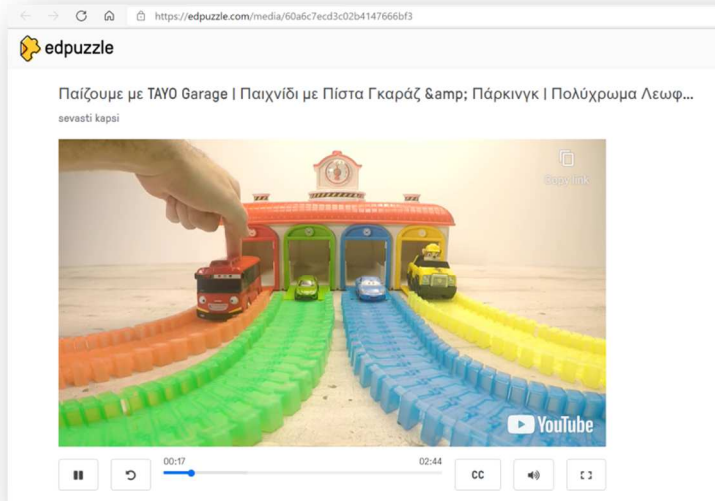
https://edpuzzle.com/media/60a6c7ecd3c02b4147666bf3

edpuzzle

Παίζουμε με TAYO Garage | Παιχνίδι με Πίστα Γκαράζ &amp; Πάρκινγκ | Πολύχρωμα Λεωφ...

sevasti kapsi

Copy link

YouTube

00:17

02:44

CC